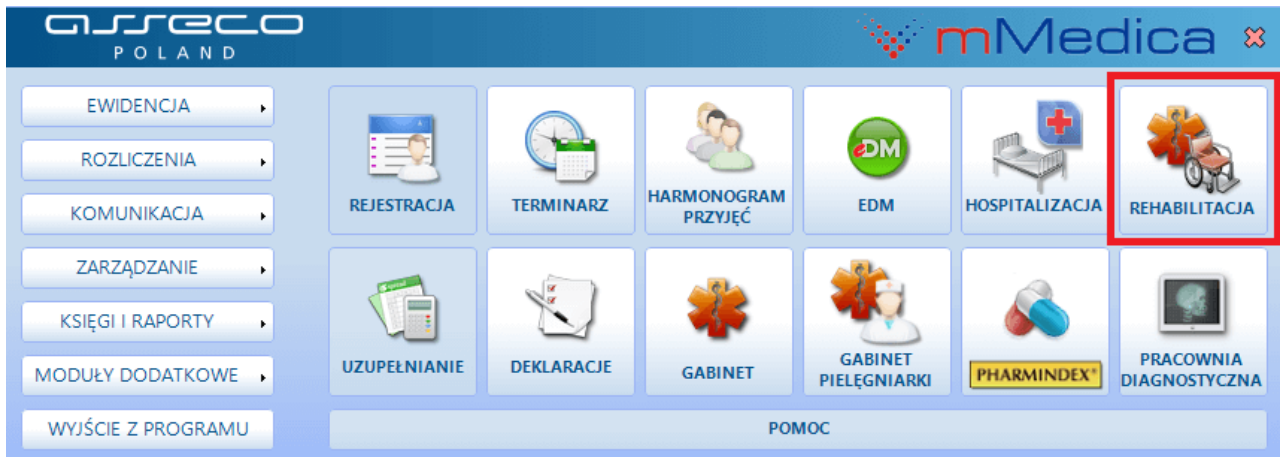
asseco POLAND

mMedica

EWIDENCJA
ROZLICZENIA
KOMUNIKACJA
ZARZĄDZANIE
KSIĘGI I RAPORTY
MODUŁY DODATKOWE
WYJŚCIE Z PROGRAMU

REJESTRACJA
TERMINARZ
HARMONOGRAM PRZYJĘĆ
EDM
EDM
HOSPITALIZACJA
REHABILITACJA

UZUPEŁNIANIE
DEKLARACJE
GABINET
GABINET PIELĘGNIARKI
PHARMINDEX®
PRACOWNIA DIAGNOSTYCZNA

POMOC